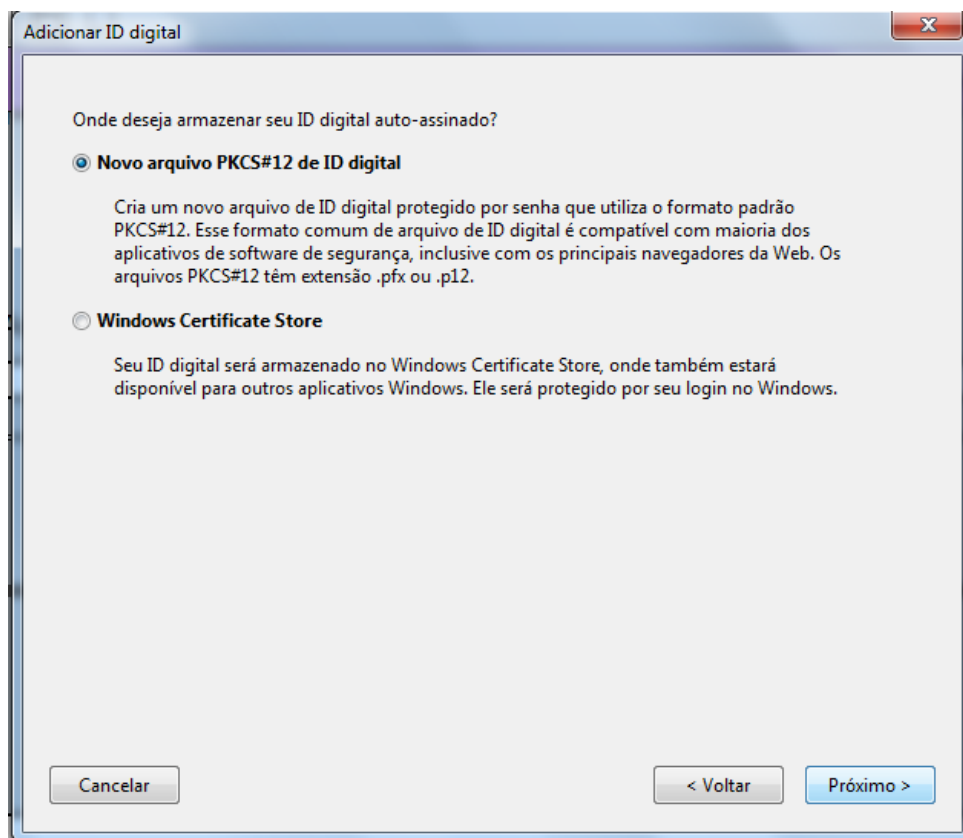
Adicionar ID digital

Onde deseja armazenar seu ID digital auto-assinado?

Novo arquivo PKCS#12 de ID digital

Cria um novo arquivo de ID digital protegido por senha que utiliza o formato padrão PKCS#12. Esse formato comum de arquivo de ID digital é compatível com maioria dos aplicativos de software de segurança, inclusive com os principais navegadores da Web. Os arquivos PKCS#12 têm extensão .pfx ou .p12.

Windows Certificate Store

Seu ID digital será armazenado no Windows Certificate Store, onde também estará disponível para outros aplicativos Windows. Ele será protegido por seu login no Windows.

Cancelar

< Voltar

Próximo >